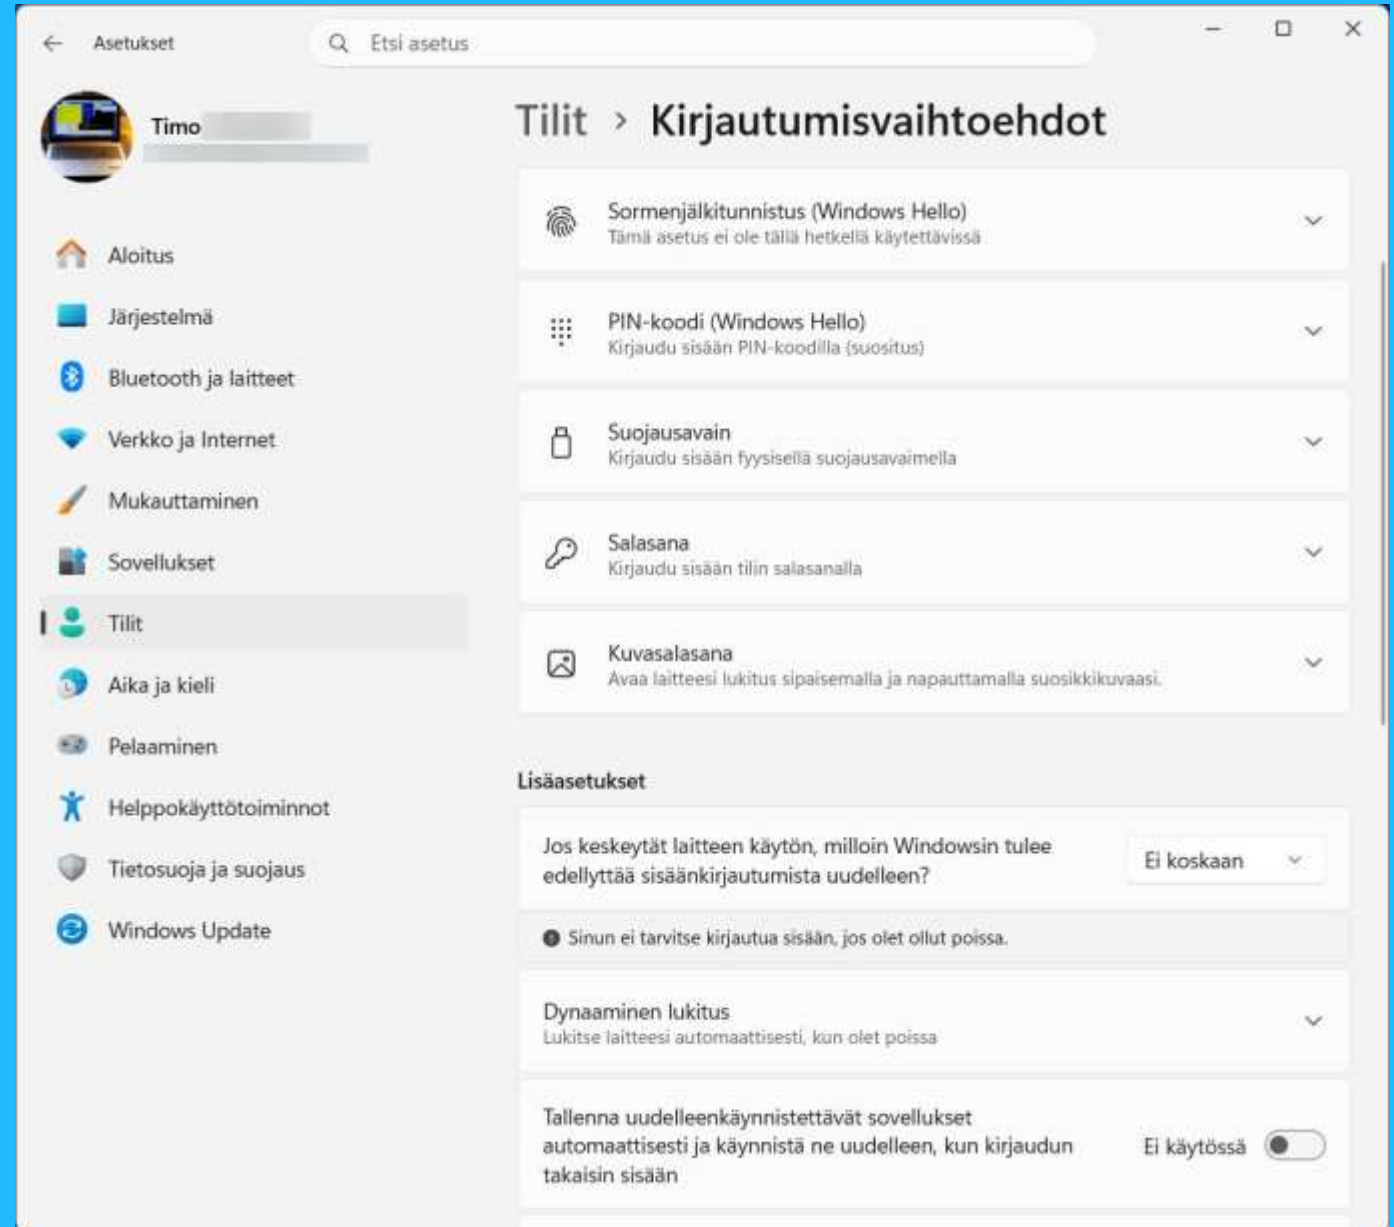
Asetukset

Etsi asetus

Timo

Aloitus

Järjestelmä

Bluetooth ja laitteet

Verkko ja Internet

Mukauttaminen

Sovellukset

Tilit

Aika ja kieli

Pelaaminen

Helppokäyttötoiminnot

Tietosuoja ja suojaus

Windows Update

Tilit › Kirjautumisvaihtoehdot

Sormenjälkitunnistus (Windows Hello)
Tämä asetus ei ole tällä hetkellä käytettävissä

PIN-koodi (Windows Hello)
Kirjaudu sisään PIN-koodilla (suositus)

Suojausavain
Kirjaudu sisään fyysisellä suojausavaimella

Salasana
Kirjaudu sisään tilin salasanalla

Kuvasalasana
Avaa laitteesi lukitus sipaisemalla ja napauttamalla suosikkikuvaasi.

Lisäasetukset

Jos keskeytät laitteen käytön, milloin Windowsin tulee edellyttää sisäänkirjautumista uudelleen?

Ei koskaan

Sinun ei tarvitse kirjautua sisään, jos olet ollut poissa.

Dynaaminen lukitus
Lukitse laitteesi automaattisesti, kun olet poissa

Tallenna uudelleenkäynnistettävät sovellukset automaattisesti ja käynnistä ne uudelleen, kun kirjaudun takaisin sisään

Ei käytössä